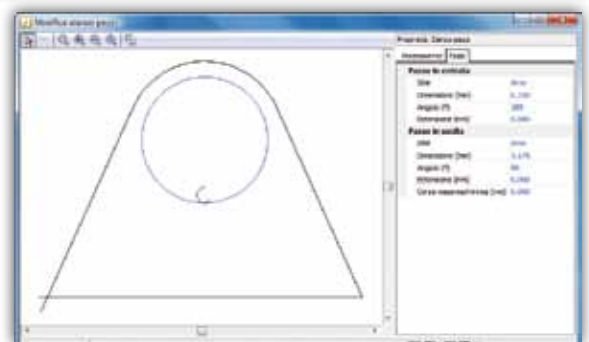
Modifica elenco pezzi

Proprietà: Elenco pezzi

Lavorazione | Punti

Punto in entrata

Stile | Arco

Dimensione [mm] | 0.250

Angolo [°] | 180

Dimensione [mm] | 0.000

Punto in uscita

Stile | Arco

Dimensione [mm] | 0.175

Angolo [°] | 90

Dimensione [mm] | 0.000

Corsa supplementare [mm] | 0.000